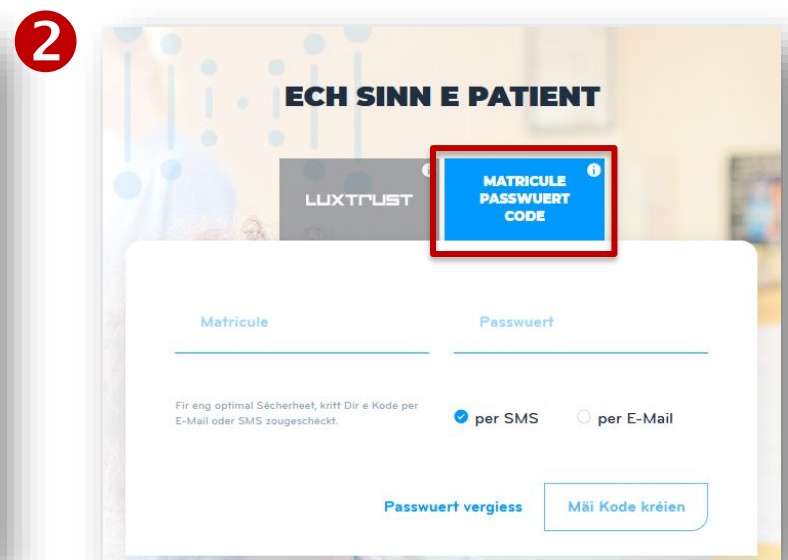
2

ECH SINN E PATIENT

LUXTRUST

MATRICULE PASSWUERT CODE

Matricule

Passwuert

Fir eng optimal Sécherheet, kritt Dir e Kode per E-Mail oder SMS zougeschéckt.

per SMS

per E-Mail

Passwuert vergiess

Mäi Kode kréien